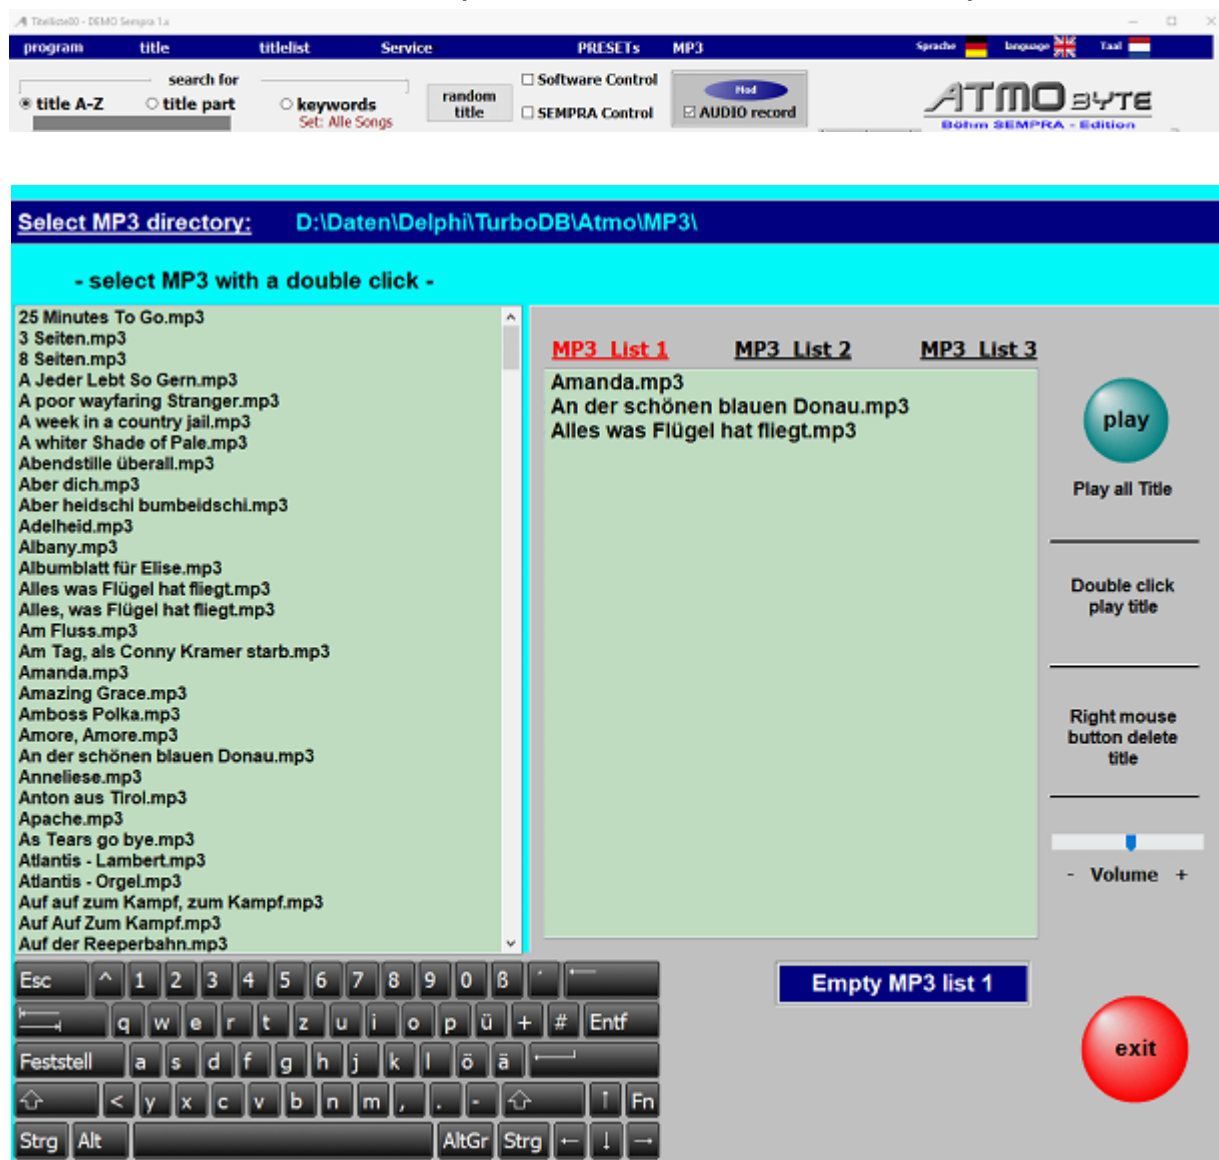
Titelliste00 - DEMO Sempra 1.a

program title titlelist Service PRESETs MP3 Sprache language Taal

search for
title A-Z title part keywords
Set: Alle Songs
random title
Software Control
SEMPRA Control
Mod
AUDIO record

ATMO BYTE
Böhm SEMPRA - Edition

Select MP3 directory: D:\Daten\Delphi\TurboDB\Atmo\MP3\

- select MP3 with a double click -

25 Minutes To Go.mp3
3 Seiten.mp3
8 Seiten.mp3
A Jeder Lebt So Gern.mp3
A poor wayfaring Stranger.mp3
A week in a country jail.mp3
A whiter Shade of Pale.mp3
Abendstille überall.mp3
Aber dich.mp3
Aber heidschi bumbeidschi.mp3
Adelheid.mp3
Albany.mp3
Albumblatt für Elise.mp3
Alles was Flügel hat fliegt.mp3
Alles, was Flügel hat fliegt.mp3
Am Fluss.mp3
Am Tag, als Conny Kramer starb.mp3
Amanda.mp3
Amazing Grace.mp3
Amboss Polka.mp3
Amore, Amore.mp3
An der schönen blauen Donau.mp3
Anneliese.mp3
Anton aus Tirol.mp3
Apache.mp3
As Tears go bye.mp3
Atlantis - Lambert.mp3
Atlantis - Orgel.mp3
Auf auf zum Kampf, zum Kampf.mp3
Auf Auf Zum Kampf.mp3
Auf der Reeperbahn.mp3

MP3 List 1 MP3 List 2 MP3 List 3

Amanda.mp3
An der schönen blauen Donau.mp3
Alles was Flügel hat fliegt.mp3

play
Play all Title

Double click play title

Right mouse button delete title

- Volume +

Empty MP3 list 1

exit

Esc ^ 1 2 3 4 5 6 7 8 9 0 ß ´
q w e r t z u i o p ü + # Entf
Feststell a s d f g h j k l ö ä
< y x c v b n m , . - Fn
Strg Alt AltGr Strg